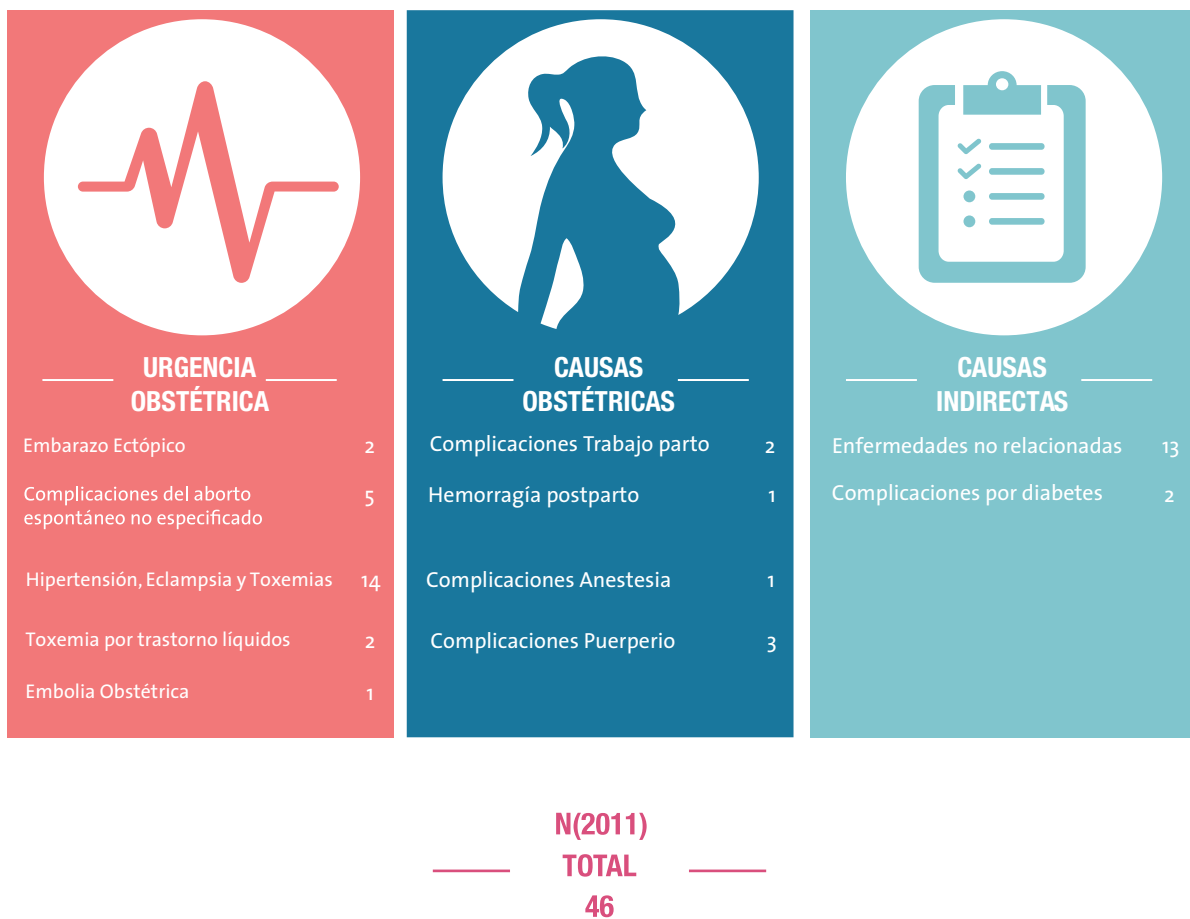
URGENCIA OBSTÉTRICA

Embarazo Ectópico 2

Complicaciones del aborto espontáneo no especificado 5

Hipertensión, Eclampsia y Toxemias 14

Toxemia por trastorno líquidos 2

Embolia Obstétrica 1

CAUSAS OBSTÉTRICAS

Complicaciones Trabajo parto 2

Hemorragía postparto 1

Complicaciones Anestesia 1

Complicaciones Puerperio 3

CAUSAS INDIRECTAS

Enfermedades no relacionadas 13

Complicaciones por diabetes 2

N(2011)
TOTAL
46